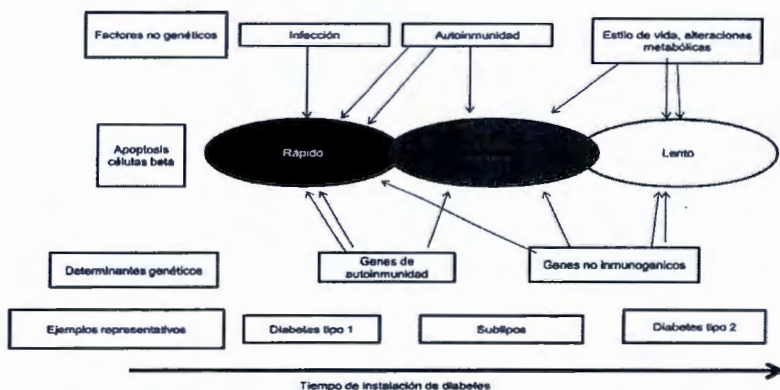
Factores no genéticos

Infección

Autoinmunidad

Estilo de vida, alteraciones metabólicas

Apoptosis células beta

Rapido

Lento

Genes de autoinmunidad

Genes no inmunoganicos

Determinantes genéticos

Ejemplos representativos

Diabetes tipo 1

Subtipos

Diabetes tipo 2

Tiempo de instalación de diabetes